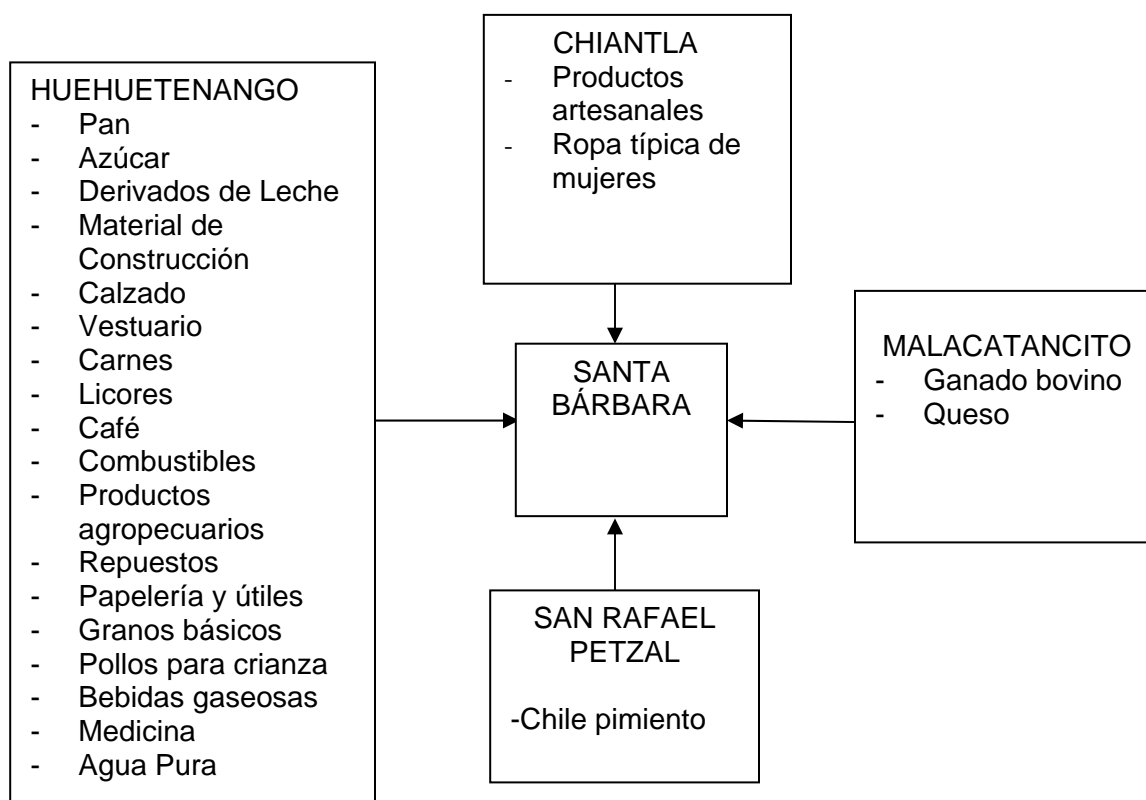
CHIANTLA
- Productos artesanales
- Ropa típica de mujeres

HUEHUETENANGO
- Pan
- Azúcar
- Derivados de Leche
- Material de Construcción
- Calzado
- Vestuario
- Carnes
- Licores
- Café
- Combustibles
- Productos agropecuarios
- Repuestos
- Papelería y útiles
- Granos básicos
- Pollos para crianza
- Bebidas gaseosas
- Medicina
- Agua Pura

SANTA BÁRBARA

MALACATANCITO
- Ganado bovino
- Queso

SAN RAFAEL PETZAL

-Chile pimiento